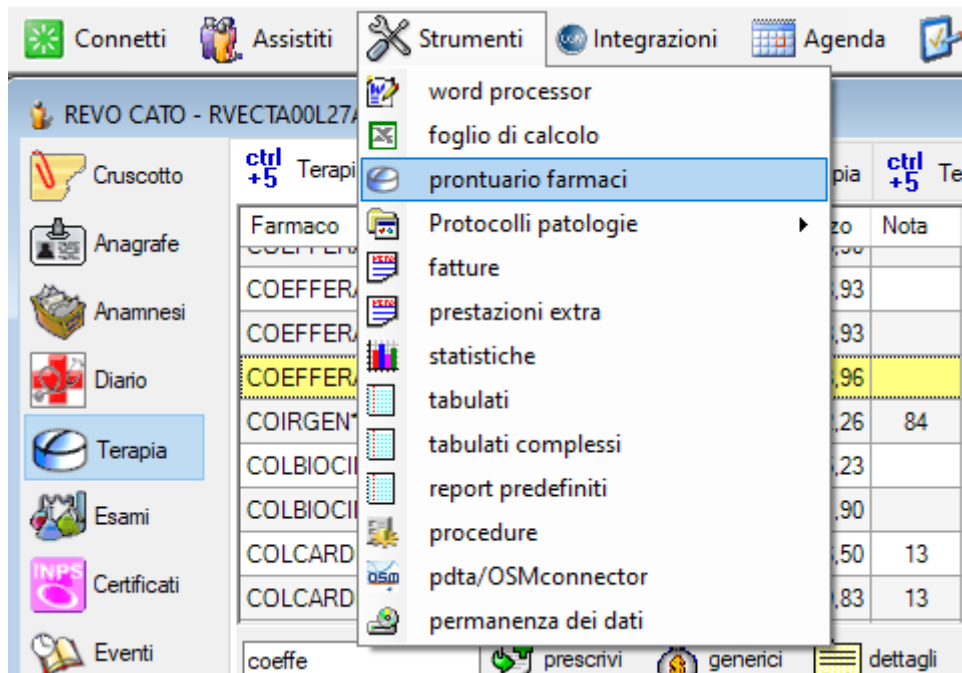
Connetti Assistiti Strumenti Integrazioni Agenda

REVO CATO - RVECTA00L27A

Cruscotto
Anagrafe
Anamnesi
Diario
Terapia
Esami
Certificati
Eventi

ctrl +5 Terapi

| Farmaco | | zo | Nota |
|---|---|---|---|
| COEFFERA | | ,93 | |
| COEFFERA | | ,93 | |
| COEFFERA | | ,96 | |
| COIRGEN | | ,26 | 84 |
| COLBIOCI | | ,23 | |
| COLBIOCI | | ,90 | |
| COLCARD | | ,50 | 13 |
| COLCARD | | ,83 | 13 |

pia ctrl +5 Te

word processor
foglio di calcolo
prontuario farmaci
Protocolli patologie
fatture
prestazioni extra
statistiche
tabulati
tabulati complessi
report predefiniti
procedure
pdta/OSMconnector
permanenza dei dati

coeffe
prescrivi generici dettagli